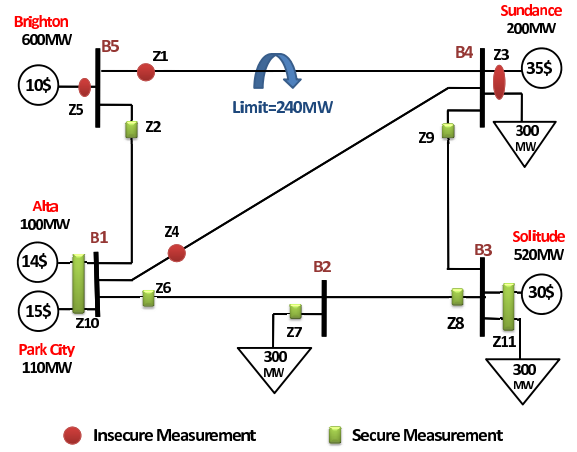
Brighton
600MW

B5

Z1

10$

Z5

Z2

Limit=240MW

Sundance
200MW

B4

Z3

35$

Z9

300
MW

Alta
100MW

B1

Z4

14$

15$

Z10

Z6

B2

Z7

300
MW

Park City
110MW

B3

Solitude
520MW

30$

Z8

Z11

300
MW

Insecure Measurement

Secure Measurement